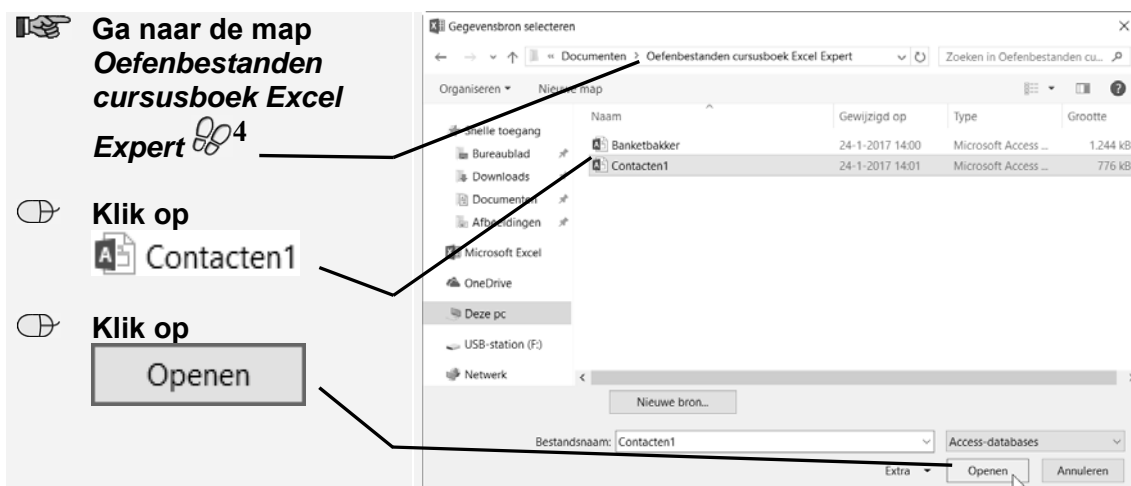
Ga naar de map *Oefenbestanden cursusboek Excel Expert* 4

Klik op
Contacten1

Klik op
Openen

Gegevensbron selecteren

« Documenten › Oefenbestanden cursusboek Excel Expert

Zoeken in Oefenbestanden cu...

Organiseren ▾ Nieuwe map

Snelle toegang
Bureaublad
Downloads
Documenten
Afbeeldingen
Microsoft Excel
OneDrive
Deze pc
USB-station (F:)
Netwerk

| Naam | Gewijzigd op | Type | Grootte |
|---|---|---|---|
| Banketbakker | 24-1-2017 14:00 | Microsoft Access ... | 1.244 kB |
| Contacten1 | 24-1-2017 14:01 | Microsoft Access ... | 776 kB |

Nieuwe bron...

Bestandsnaam: Contacten1

Access-databases

Extra ▾ Openen Annuleren